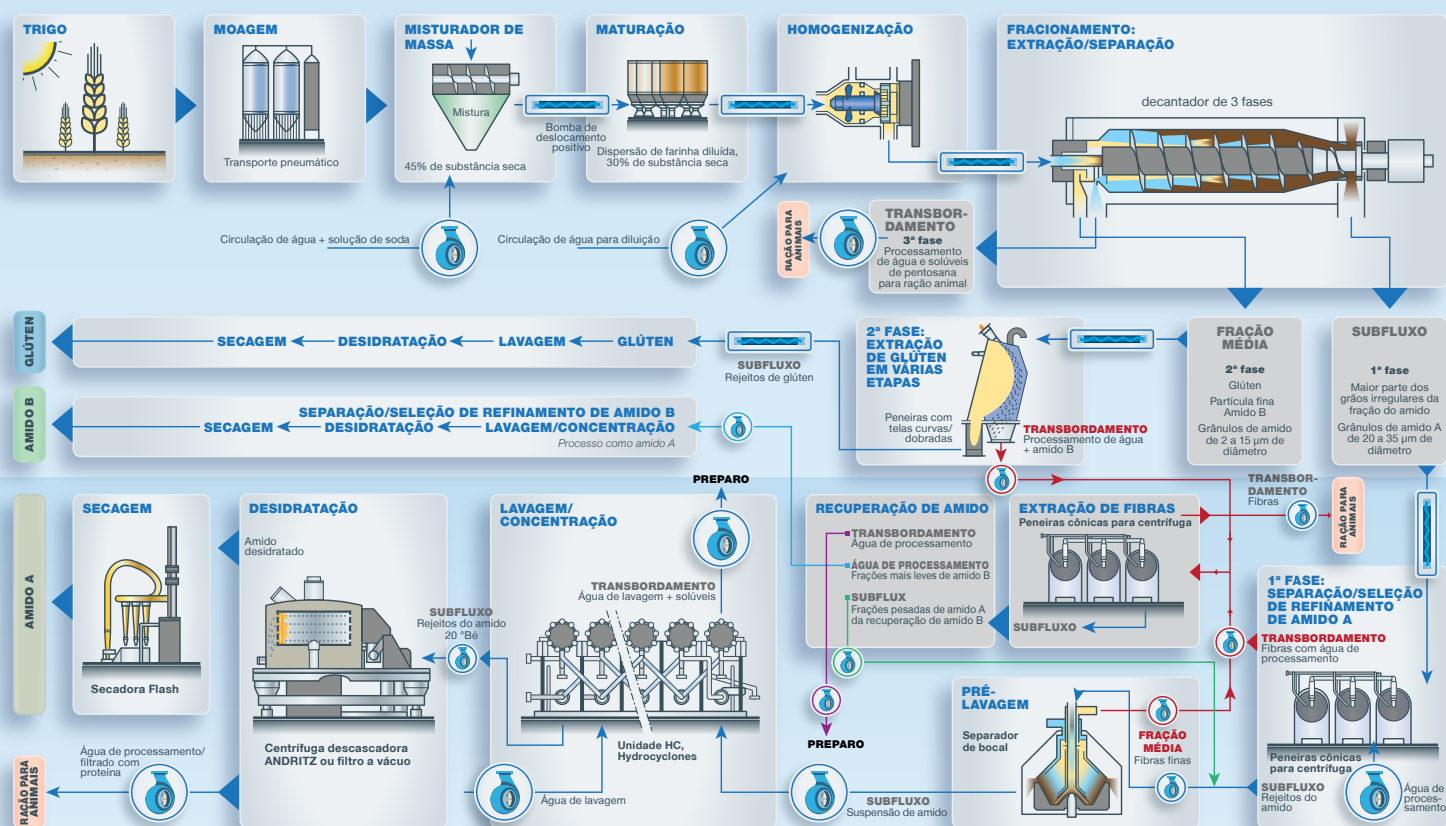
TRIGO

MOAGEM

Transporte pneumático

MISTURADOR DE MASSA

Mistura

45% de substância seca

Bomba de deslocamento positivo

MATURAÇÃO

Dispersão de farinha diluída, 30% de substância seca

HOMOGENIZAÇÃO

FRACIONAMENTO: EXTRAÇÃO/SEPARAÇÃO

decantador de 3 fases

Circulação de água + solução de soda

Circulação de água para diluição

RAÇÃO PARA ANIMAIS

TRANSBORDAMENTO
3ª fase
Processamento de água e solúveis de pentosana para ração animal

GLÚTEN

SECAGEM ◄ DESIDRATAÇÃO ◄ LAVAGEM ◄ GLÚTEN

SUBFLUXO
Rejeitos de glúten

2ª FASE: EXTRAÇÃO DE GLÚTEN EM VÁRIAS ETAPAS

Peneiras com telas curvas/ dobradas

TRANSBORDAMENTO
Processamento de água + amido B

FRAÇÃO MÉDIA
2ª fase
Glúten
Partícula fina Amido B
Grânulos de amido de 2 a 15 µm de diâmetro

SUBFLUXO
1ª fase
Maior parte dos grãos irregulares da fração do amido
Grânulos de amido A de 20 a 35 µm de diâmetro

AMIDO B

SEPARAÇÃO/SELEÇÃO DE REFINAMENTO DE AMIDO B
SECAGEM ◄ DESIDRATAÇÃO ◄ LAVAGEM/CONCENTRAÇÃO
Processo como amido A

AMIDO A

SECAGEM

Secadora Flash

DESIDRATAÇÃO

Amido desidratado

Centrífuga descascadora ANDRITZ ou filtro a vácuo

SUBFLUXO
Rejeitos do amido
20 °Bé

LAVAGEM/ CONCENTRAÇÃO

PREPARO

TRANSBORDAMENTO
Água de lavagem + solúveis

Unidade HC, Hydrocyclones

Água de lavagem

RECUPERAÇÃO DE AMIDO

TRANSBORDAMENTO
Água de processamento

ÁGUA DE PROCESSAMENTO
Frações mais leves de amido B

SUBFLUX
Frações pesadas de amido A da recuperação de amido B

PREPARO

EXTRAÇÃO DE FIBRAS
Peneiras cônicas para centrífuga

SUBFLUXO

TRANSBORDAMENTO
Fibras

RAÇÃO PARA ANIMAIS

1ª FASE: SEPARAÇÃO/SELEÇÃO DE REFINAMENTO DE AMIDO A

TRANSBORDAMENTO
Fibras com água de processamento

Peneiras cônicas para centrífuga

SUBFLUXO
Rejeitos do amido

Água de processamento

PRÉ-LAVAGEM

Separador de bocal

FRAÇÃO MÉDIA
Fibras finas

SUBFLUXO
Suspensão de amido

Água de processamento/ filtrado com proteína

RAÇÃO PARA ANIMAIS